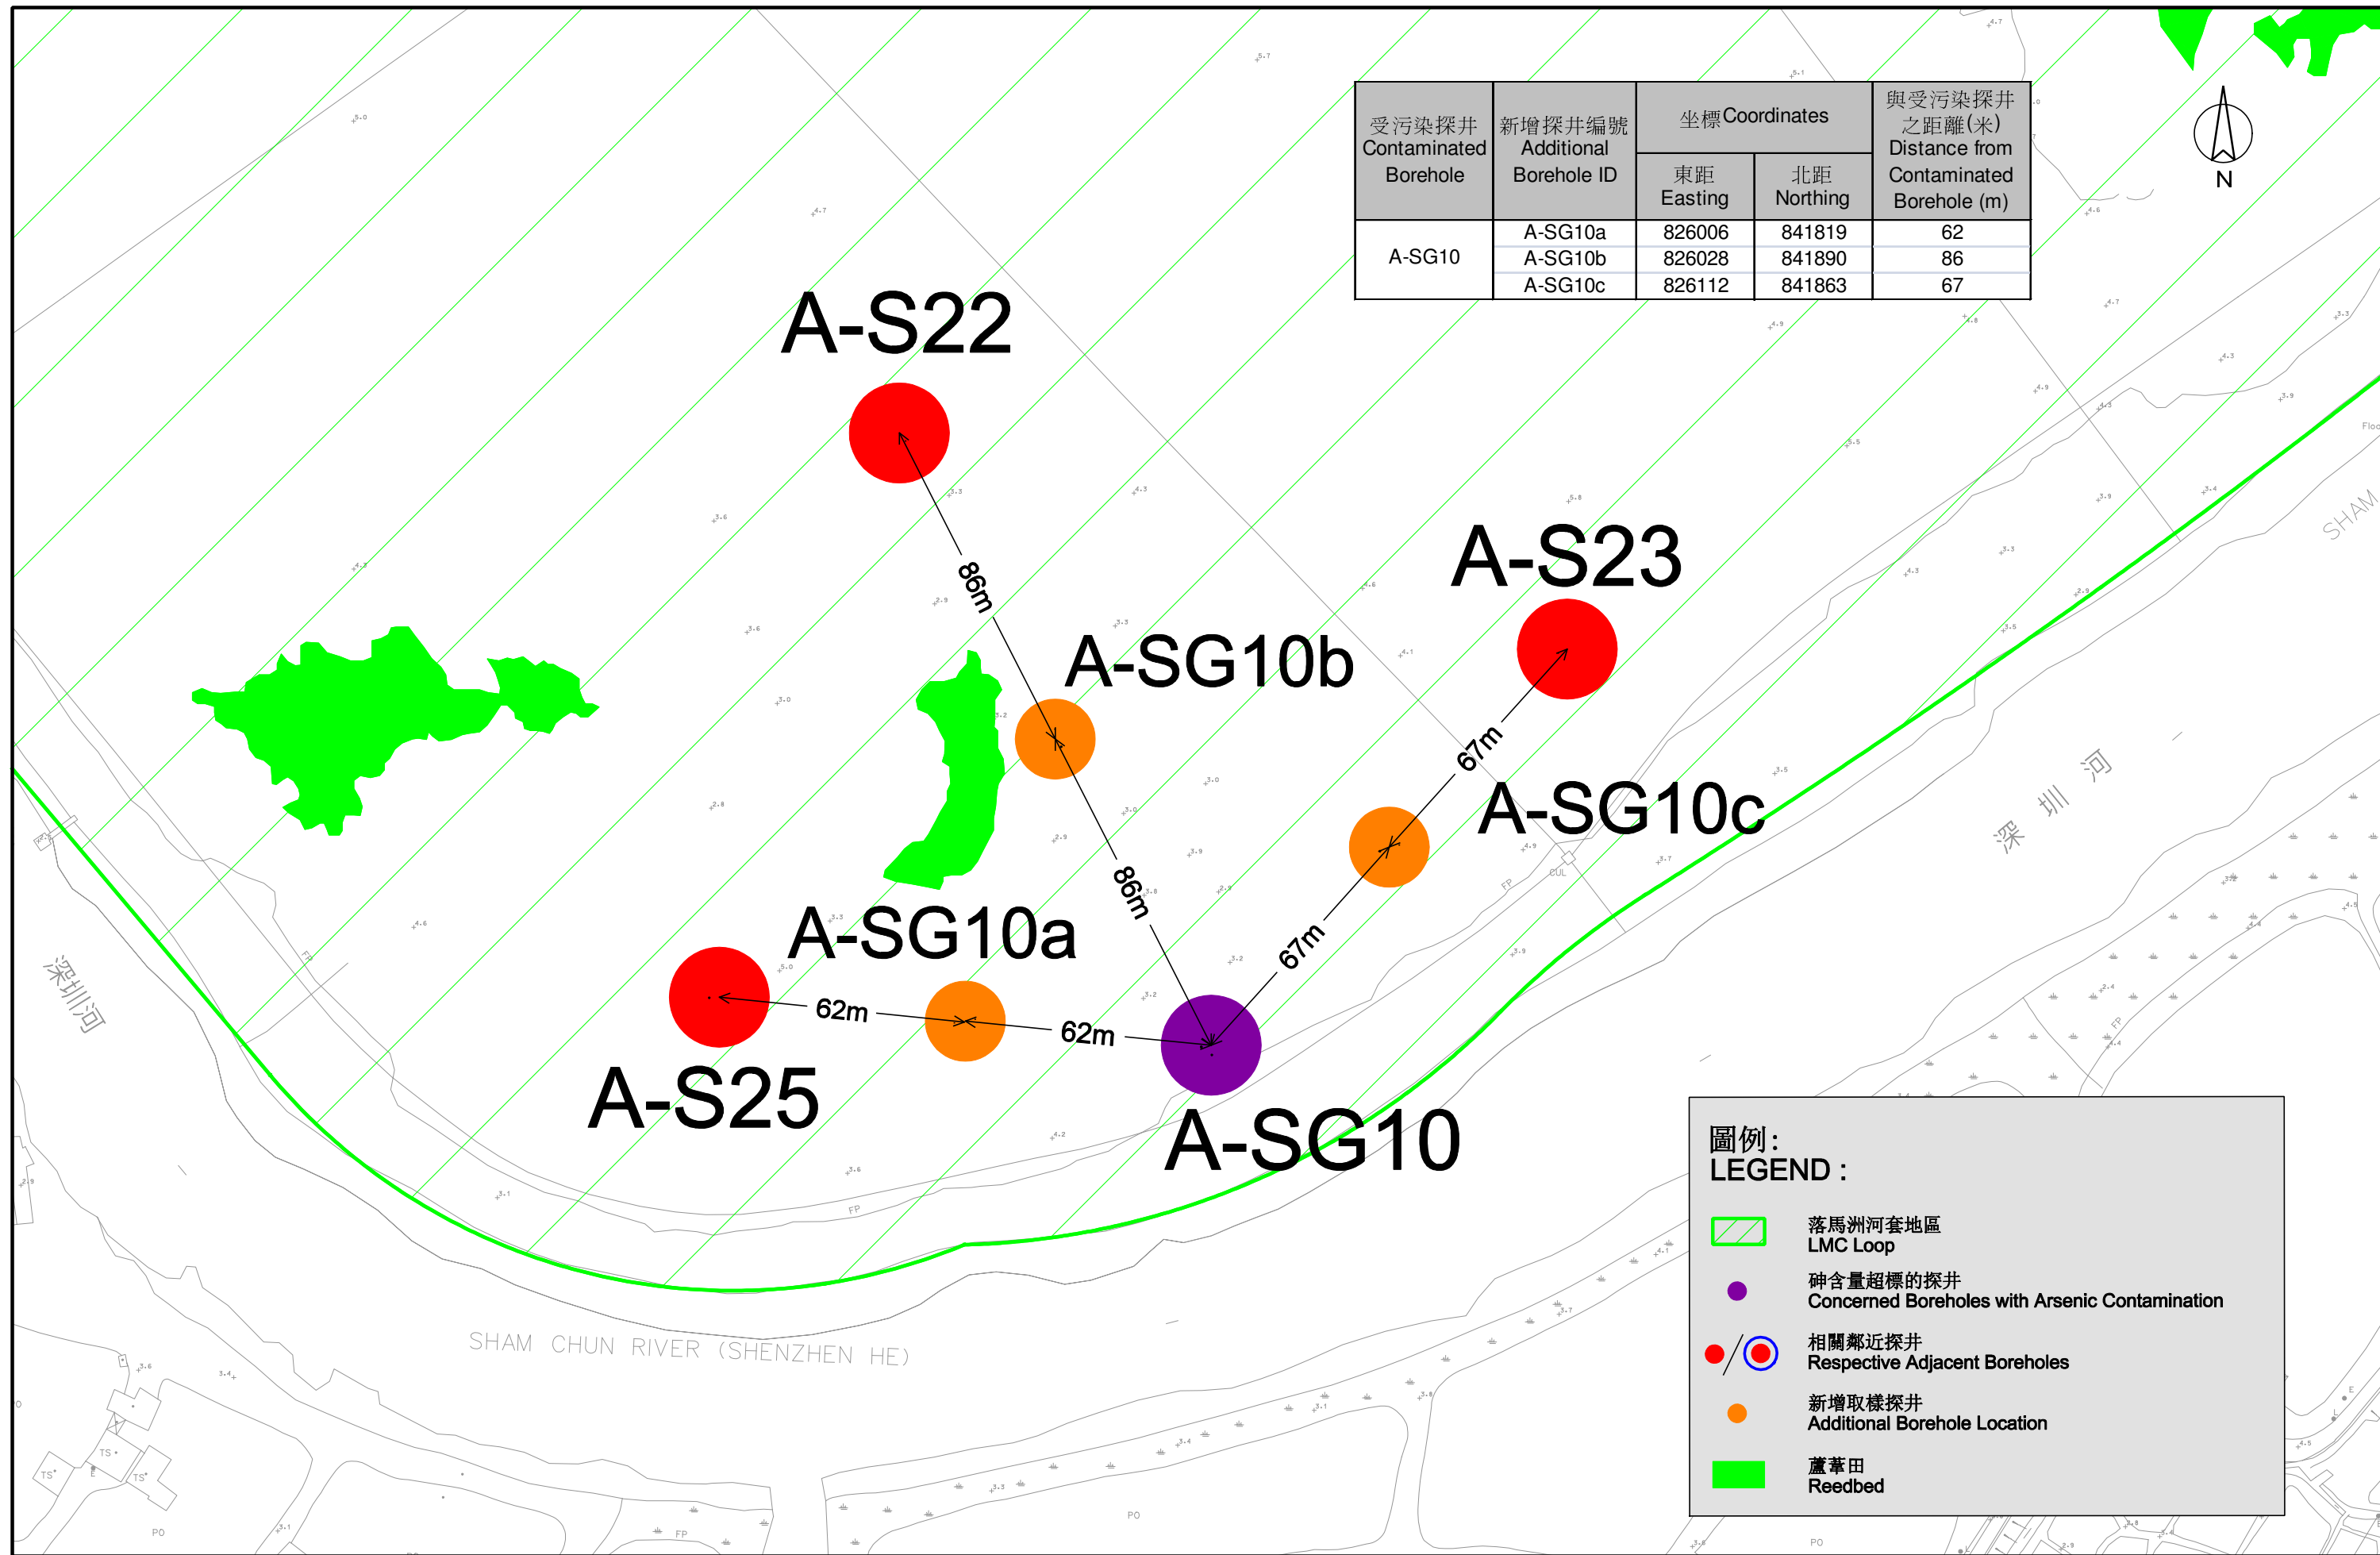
| 受污染探井 Contaminated Borehole | 新增探井編號 Additional Borehole ID | 坐標Coordinates 東距 Easting | 坐標Coordinates 北距 Northing | 與受污染探井之距離(米) Distance from Contaminated Borehole (m) |
|---|---|---|---|---|
| A-SG10 | A-SG10a | 826006 | 841819 | 62 |
| | A-SG10b | 826028 | 841890 | 86 |
| | A-SG10c | 826112 | 841863 | 67 |

N

A-S22

86m

A-SG10b

A-S23

67m

A-SG10c

86m

67m

A-SG10a

62m

62m

A-S25

A-SG10

深圳河

深圳河

SHAM

SHAM CHUN RIVER (SHENZHEN HE)

圖例：
LEGEND :

落馬洲河套地區
LMC Loop

砷含量超標的探井
Concerned Boreholes with Arsenic Contamination

相關鄰近探井
Respective Adjacent Boreholes

新增取樣探井
Additional Borehole Location

蘆葦田
Reedbed